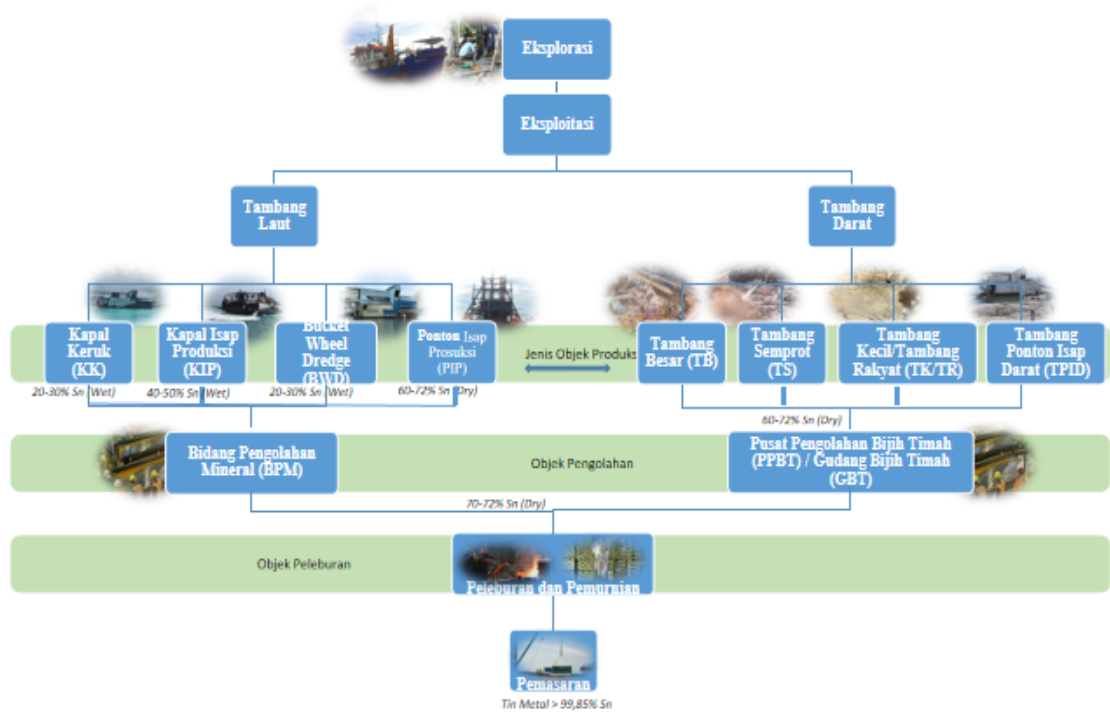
Eksplorasi

Eksploitasi

Tambang Laut

Tambang Darat

Kapal Keruk (KK)

Kapal Isap Produksi (KIP)

Bucket Wheel Dredge (BWD)

Ponton Isap Prosuksi (PIP)

Jenis Objek Produksi

Tambang Besar (TB)

Tambang Semprot (TS)

Tambang Kecil/Tambang Rakyat (TK/TR)

Tambang Ponton Isap Darat (TPID)

20-30% Sn (Wet)

40-50% Sn (Wet)

20-30% Sn (Wet)

60-72% Sn (Dry)

60-72% Sn (Dry)

Bidang Pengolahan Mineral (BPM)

Objek Pengolahan

Pusat Pengolahan Bijih Timah (PPBT) / Gudang Bijih Timah (GBT)

70-72% Sn (Dry)

Objek Peleburan

Peleburan dan Pemurnian

Pemasaran

Tin Metal > 99,85% Sn